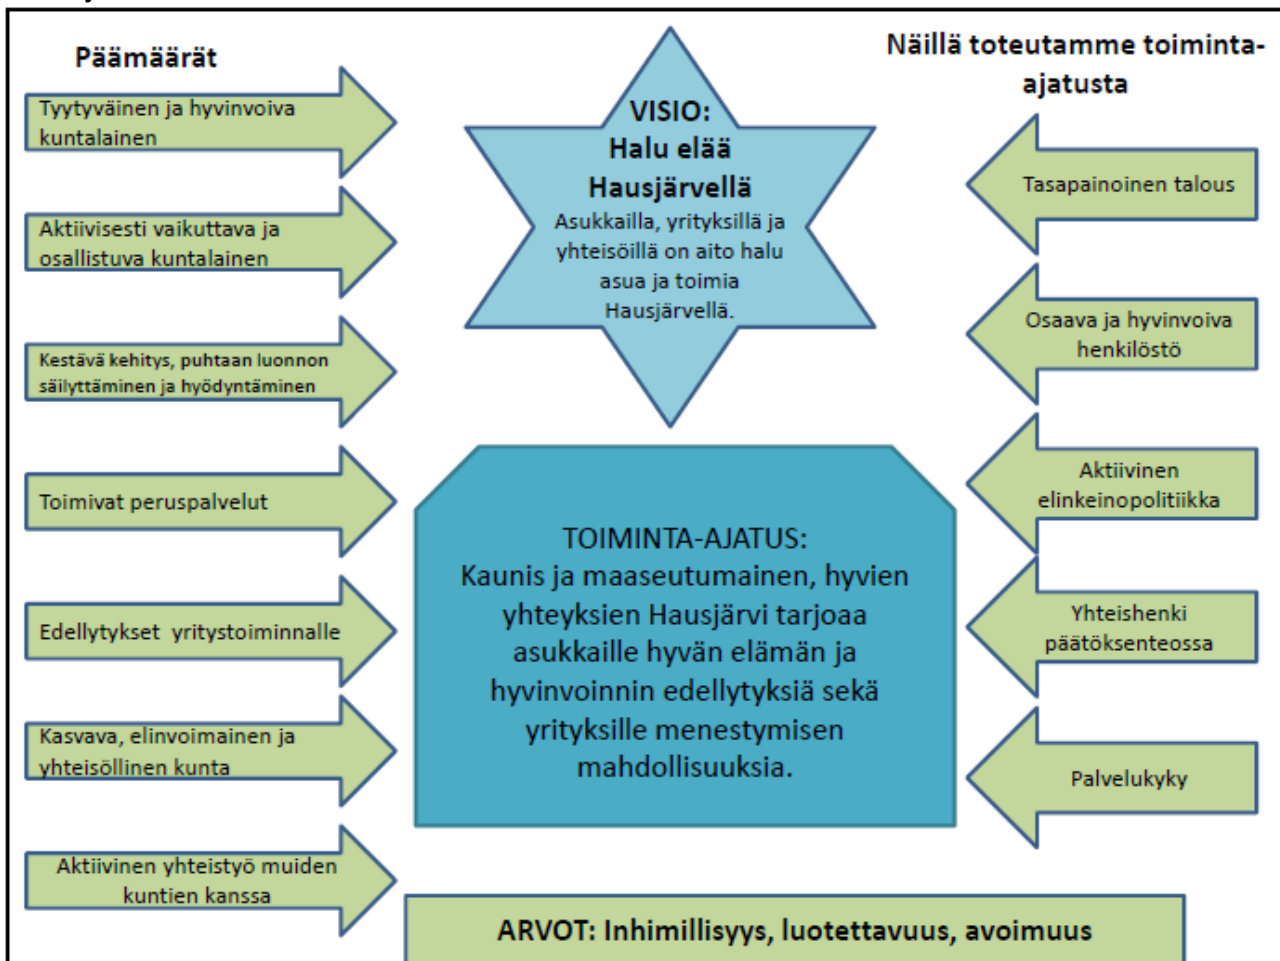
Päämäärät

Tyytyväinen ja hyvinvoiva kuntalainen

Aktiivisesti vaikuttava ja osallistuva kuntalainen

Kestävä kehitys, puhtaan luonnon säilyttäminen ja hyödyntäminen

Toimivat peruspalvelut

Edellytykset yritystoiminnalle

Kasvava, elinvoimainen ja yhteisöllinen kunta

Aktiivinen yhteistyö muiden kuntien kanssa

VISIO:
Halu elää Hausjärvellä
Asukkailla, yrityksillä ja yhteisöillä on aito halu asua ja toimia Hausjärvellä.

TOIMINTA-AJATUS:
Kaunis ja maaseutumainen, hyvien yhteyksien Hausjärvi tarjoaa asukkaille hyvän elämän ja hyvinvoinnin edellytyksiä sekä yrityksille menestymisen mahdollisuuksia.

Näillä toteutamme toiminta-ajatusta

Tasapainoinen talous

Osaava ja hyvinvoiva henkilöstö

Aktiivinen elinkeinopolitiikka

Yhteishenki päätöksenteossa

Palvelukyky

ARVOT: Inhimillisyys, luotettavuus, avoimuus